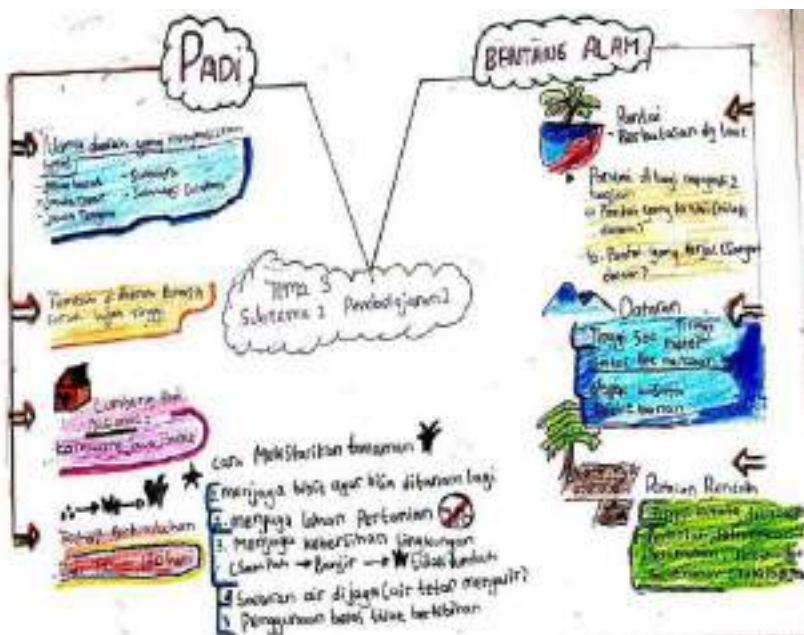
PADI

BENTANG ALAM

Nama daerah yang menghasilkan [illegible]
- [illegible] - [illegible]
- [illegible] - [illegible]
- Jawa Tengah

Tanaman di daerah beriklim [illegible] tinggi

Lumbung Padi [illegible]
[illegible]

Tempat Perkembangan
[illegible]

TEMA 3
Subtema 1 Pembelajaran 2

Pantai
- Perbatasan dg laut

Pantai dibagi menjadi 2 bagian
a. Pantai yang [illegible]
b. Pantai yang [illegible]

Dataran
Tinggi 500 - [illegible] meter
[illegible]
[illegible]

Dataran Rendah
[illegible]
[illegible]
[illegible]
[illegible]

Cara Melestarikan tanaman
1. menjaga bibit agar bisa ditanam lagi
2. menjaga lahan Pertanian
3. menjaga kebersihan lingkungan (Sampah → Banjir → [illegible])
4. Saluran air dijaga (air tetap mengalir)
5. Penggunaan benih yang berkualitas